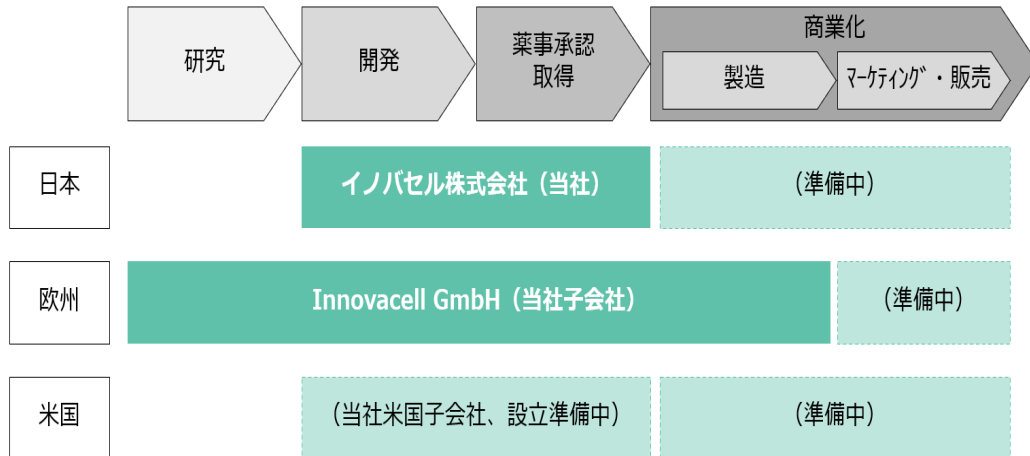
| | 研究 | 開発 | 薬事承認取得 | 商業化 製造 | 商業化 マーケティング・販売 |
|---|---|---|---|---|---|
| 日本 | | イノバセル株式会社（当社） | | （準備中） | |
| 欧州 | Innovacell GmbH（当社子会社） | | | | （準備中） |
| 米国 | | （当社米国子会社、設立準備中） | | （準備中） | |